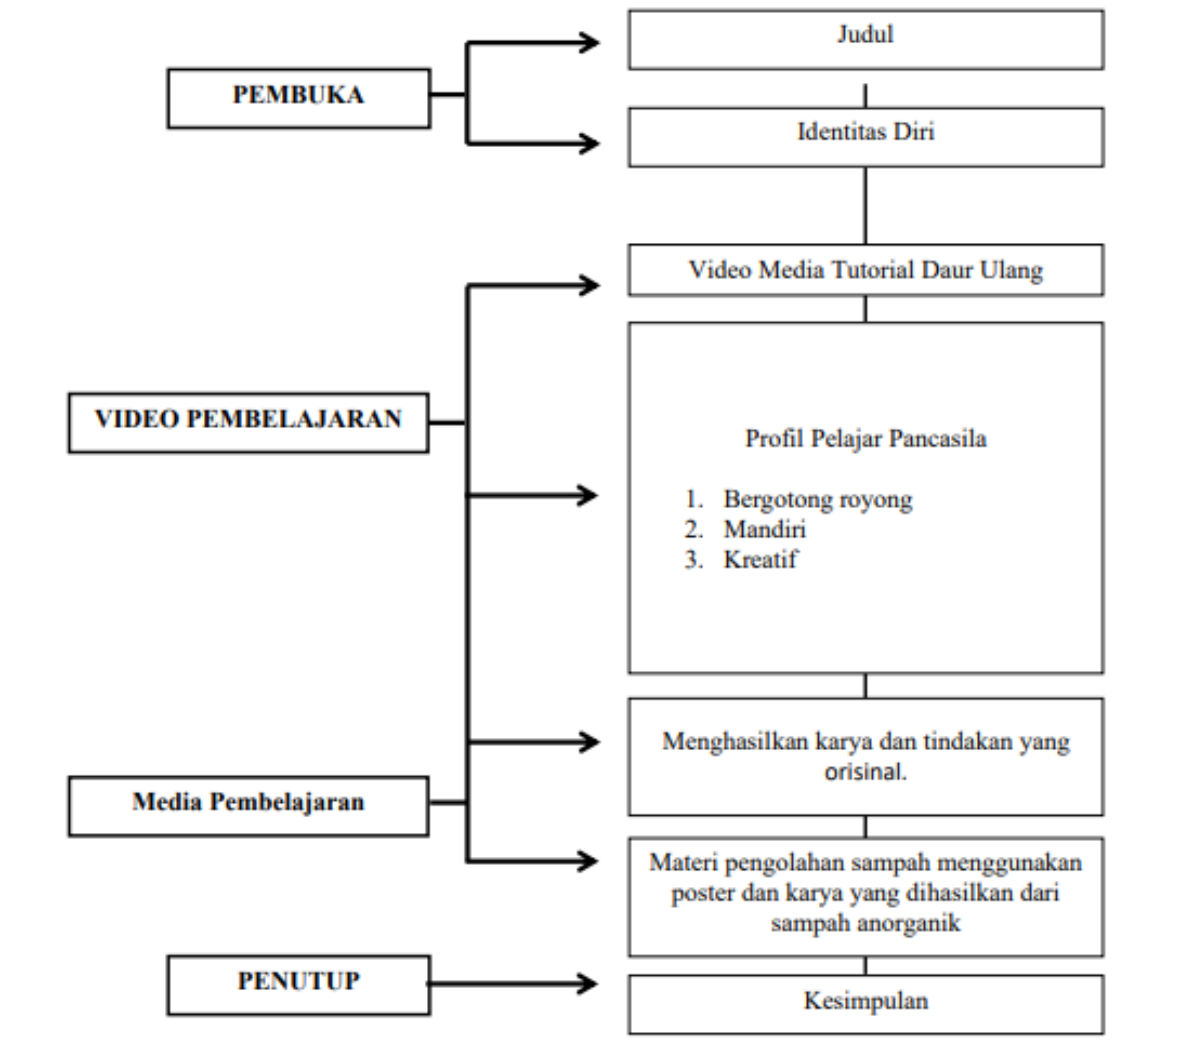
PEMBUKA

Judul

Identitas Diri

VIDEO PEMBELAJARAN

Video Media Tutorial Daur Ulang

Profil Pelajar Pancasila

1. Bergotong royong
2. Mandiri
3. Kreatif

Media Pembelajaran

Menghasilkan karya dan tindakan yang orisinal.

Materi pengolahan sampah menggunakan poster dan karya yang dihasilkan dari sampah anorganik

PENUTUP

Kesimpulan